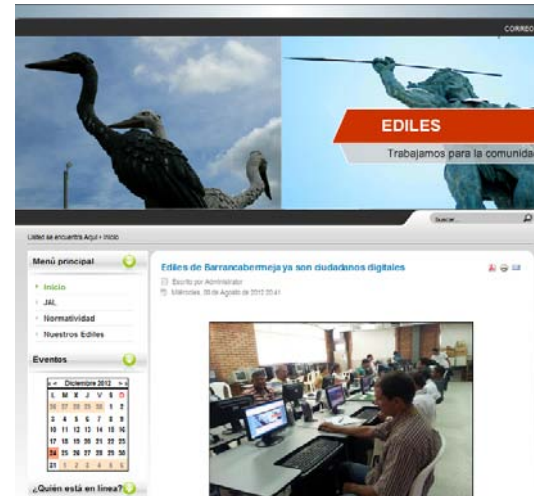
CORREO

EDILES

Trabajamos para la comunida

Buscar...

Usted se encuentra Aquí » Inicio

Menú principal

Inicio

JAL

Normatividad

Nuestros Ediles

Eventos

| « | ‹ | Diciembre 2012 | › | » | | |
|---|---|---|---|---|---|---|
| L | M | X | J | V | S | D |
| 26 | 27 | 28 | 29 | 30 | 1 | 2 |
| 3 | 4 | 5 | 6 | 7 | 8 | 9 |
| 10 | 11 | 12 | 13 | 14 | 15 | 16 |
| 17 | 18 | 19 | 20 | 21 | 22 | 23 |
| 24 | 25 | 26 | 27 | 28 | 29 | 30 |
| 31 | 1 | 2 | 3 | 4 | 5 | 6 |

¿Quién está en línea?

Ediles de Barrancabermeja ya son ciudadanos digitales

Escrito por Administrator

Miércoles, 29 de Agosto de 2012 20:41